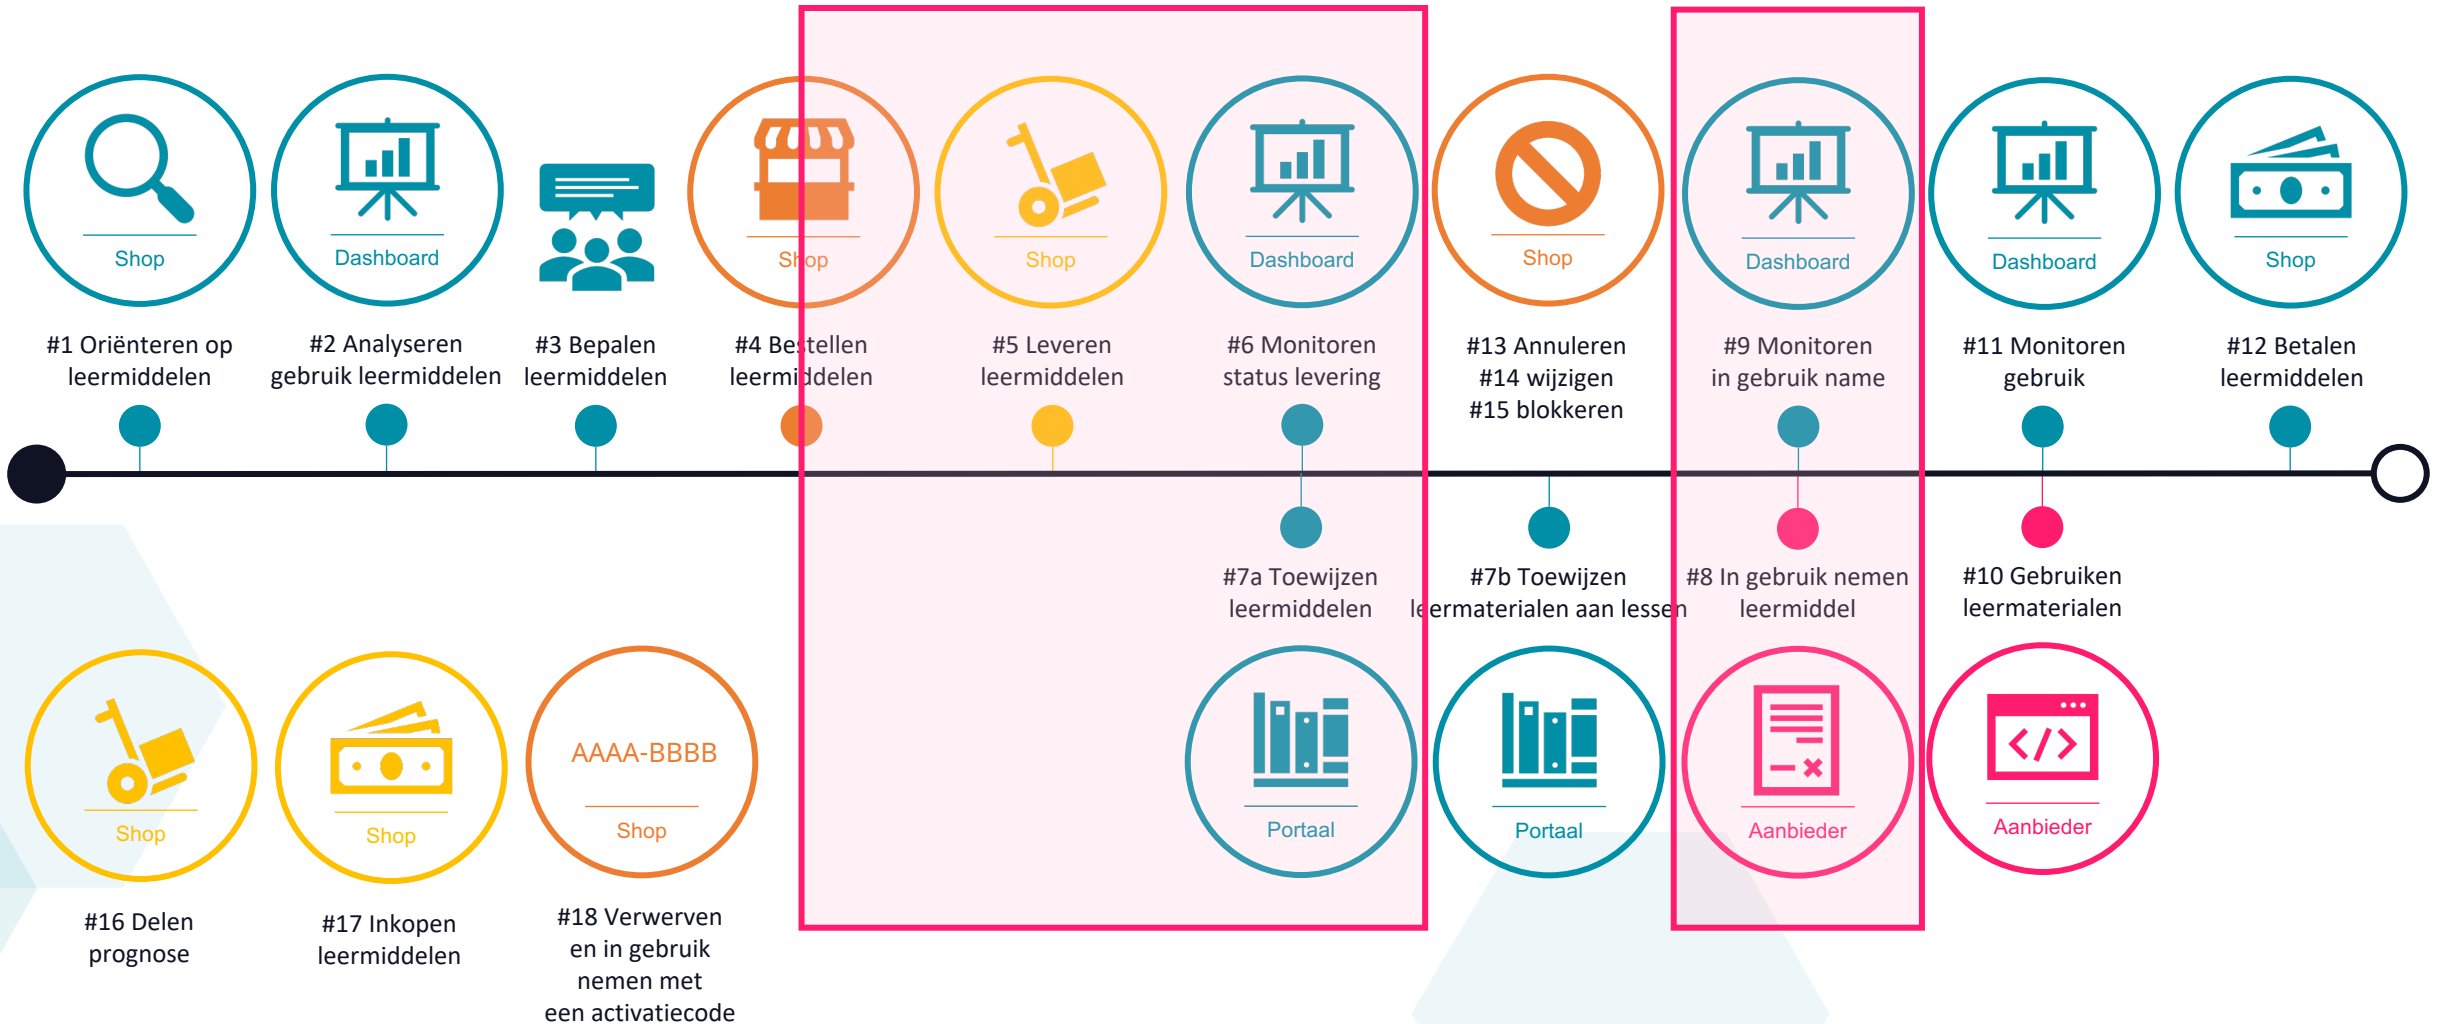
Shop

#1 Oriënteren op leermiddelen

Dashboard

#2 Analyseren gebruik leermiddelen

#3 Bepalen leermiddelen

Shop

#4 Bestellen leermiddelen

Shop

#5 Leveren leermiddelen

Dashboard

#6 Monitoren status levering

Shop

#13 Annuleren
#14 wijzigen
#15 blokkeren

Dashboard

#9 Monitoren in gebruik name

Dashboard

#11 Monitoren gebruik

Shop

#12 Betalen leermiddelen

#7a Toewijzen leermiddelen

Portaal

#7b Toewijzen leermaterialen aan lessen

Portaal

#8 In gebruik nemen leermiddel

Aanbieder

#10 Gebruiken leermaterialen

Aanbieder

Shop

#16 Delen prognose

Shop

#17 Inkopen leermiddelen

AAAA-BBBB

Shop

#18 Verwerven en in gebruik nemen met een activatiecode